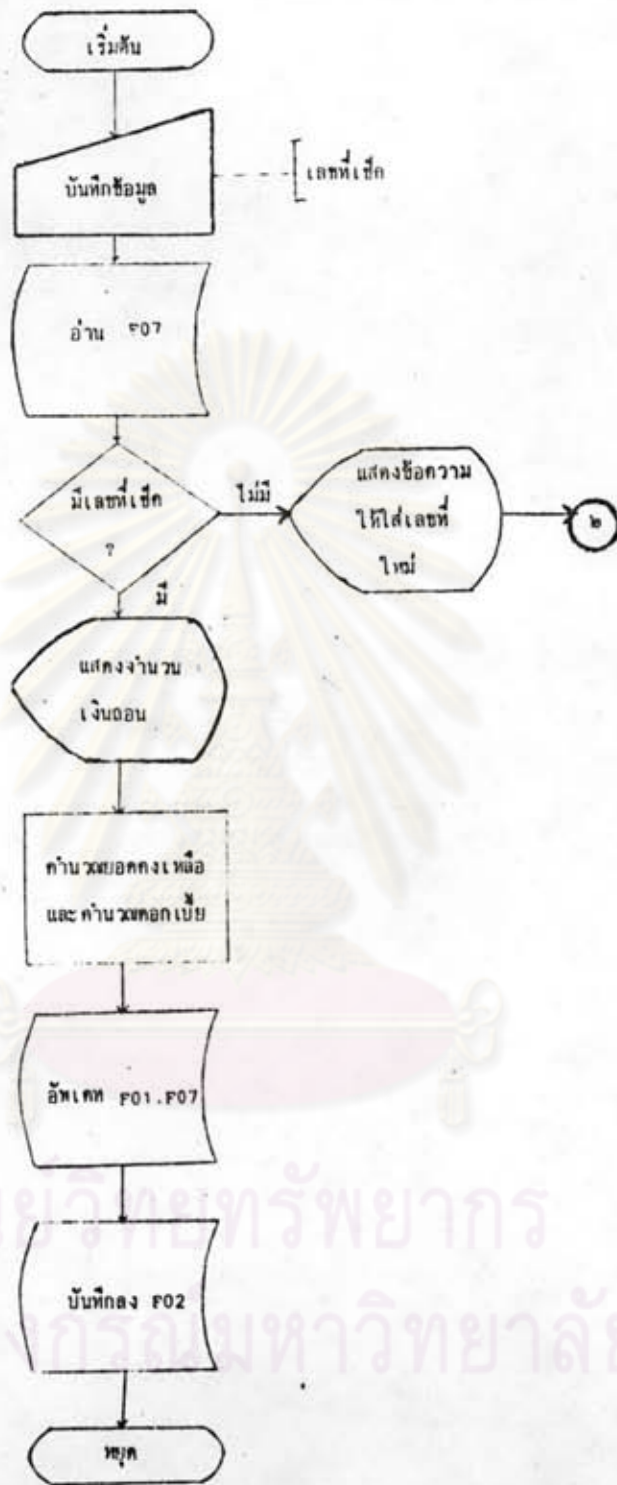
เริ่มต้น

บันทึกข้อมูล

เลขที่เช็ค

อ่าน F07

มีเลขที่เช็ค ?

ไม่มี

แสดงข้อความ ให้ใส่เลขที่ใหม่

๒

มี

แสดงจำนวนเงินถอน

คำนวณยอดคงเหลือ และ คำนวณดอกเบี้ย

อัพเดท F01.F07

บันทึกลง F02

หยุด

ศูนย์วิทยทรัพยากร
จุฬาลงกรณ์มหาวิทยาลัย